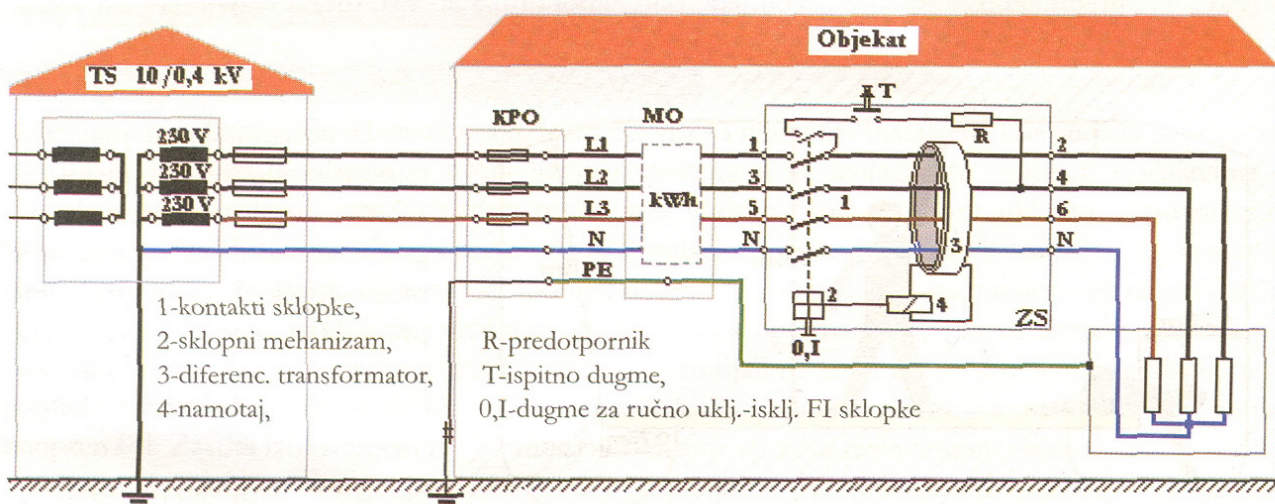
Objekat

TS 10/0,4 kV

230 V
230 V
230 V

KPO

MO

kWh

L1
L2
L3
N
PE

T

R

1
3
5
N

2
4
6
N

1

3

2

4

0,I

ZS

1-kontakti sklopke,
2-sklopni mehanizam,
3-diferenc. transformator,
4-namotaj,

R-predotpornik
T-ispitno dugme,
0,I-dugme za ručno uklj.-isklj. FI sklopke